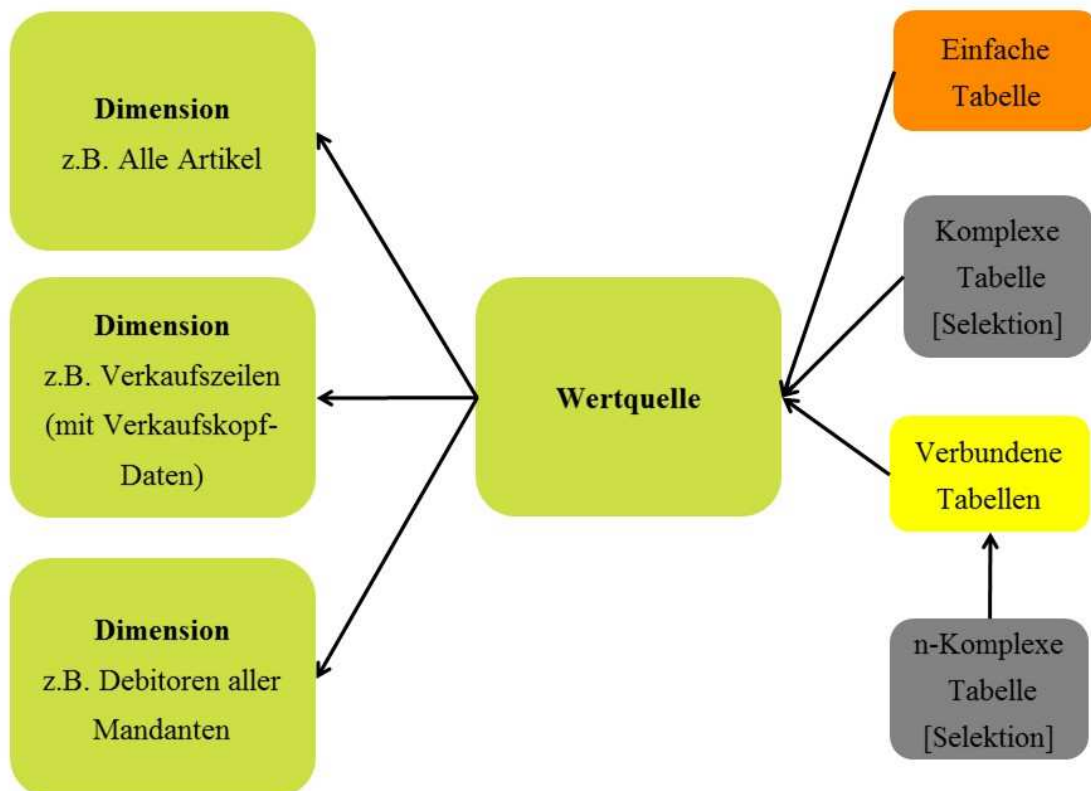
Dimension
z.B. Alle Artikel

Dimension
z.B. Verkaufszeilen (mit Verkaufskopf-Daten)

Dimension
z.B. Debitoren aller Mandanten

Wertquelle

Einfache Tabelle

Komplexe Tabelle [Selektion]

Verbundene Tabellen

n-Komplexe Tabelle [Selektion]